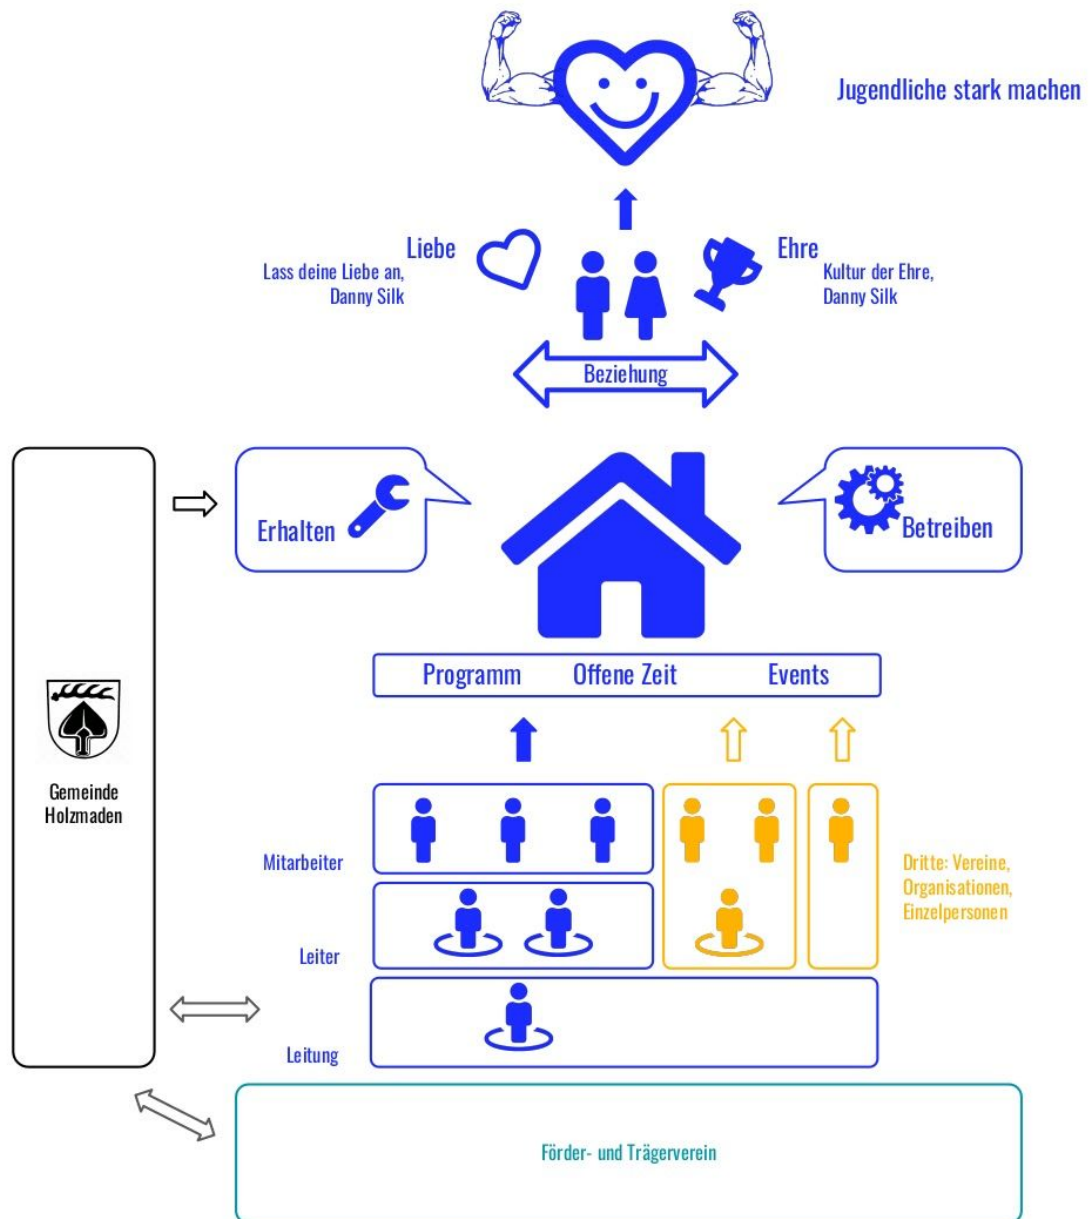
Jugendliche stark machen

Liebe
Lass deine Liebe an,
Danny Silk

Ehre
Kultur der Ehre,
Danny Silk

Beziehung

Erhalten

Betreiben

Programm Offene Zeit Events

Gemeinde
Holzmaden

Mitarbeiter

Leiter

Leitung

Dritte: Vereine,
Organisationen,
Einzelpersonen

Förder- und Trägerverein